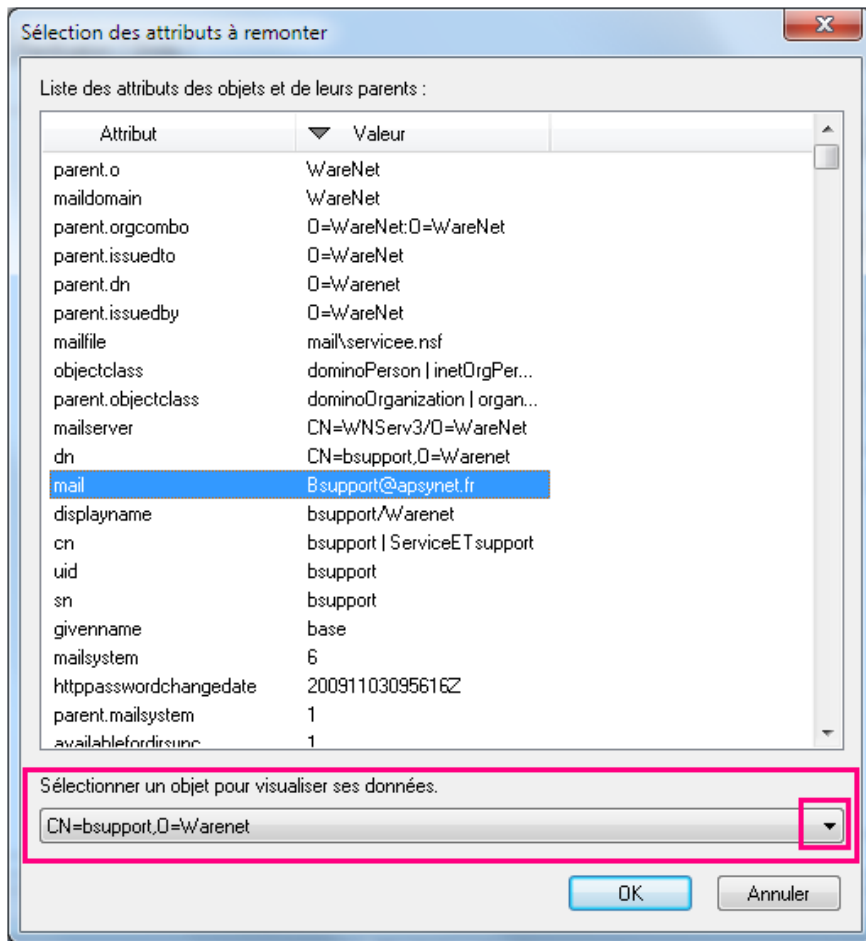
Sélection des attributs à remonter

Liste des attributs des objets et de leurs parents :

| Attribut | Valeur |
|---|---|
| parent.o | WareNet |
| maildomain | WareNet |
| parent.orgcombo | O=WareNet:O=WareNet |
| parent.issuedto | O=WareNet |
| parent.dn | O=Warenet |
| parent.issuedby | O=WareNet |
| mailfile | mail\servicee.nsf |
| objectclass | dominoPerson \| inetOrgPer... |
| parent.objectclass | dominoOrganization \| organ... |
| mailserver | CN=WNServ3/O=WareNet |
| dn | CN=bsupport,O=Warenet |
| mail | Bsupport@apsynet.fr |
| displayname | bsupport/Warenet |
| cn | bsupport \| ServiceETsupport |
| uid | bsupport |
| sn | bsupport |
| givenname | base |
| mailsystem | 6 |
| httppasswordchangedate | 20091103095616Z |
| parent.mailsystem | 1 |
| availablefordirsync | 1 |

Sélectionner un objet pour visualiser ses données.

CN=bsupport,O=Warenet

OK

Annuler